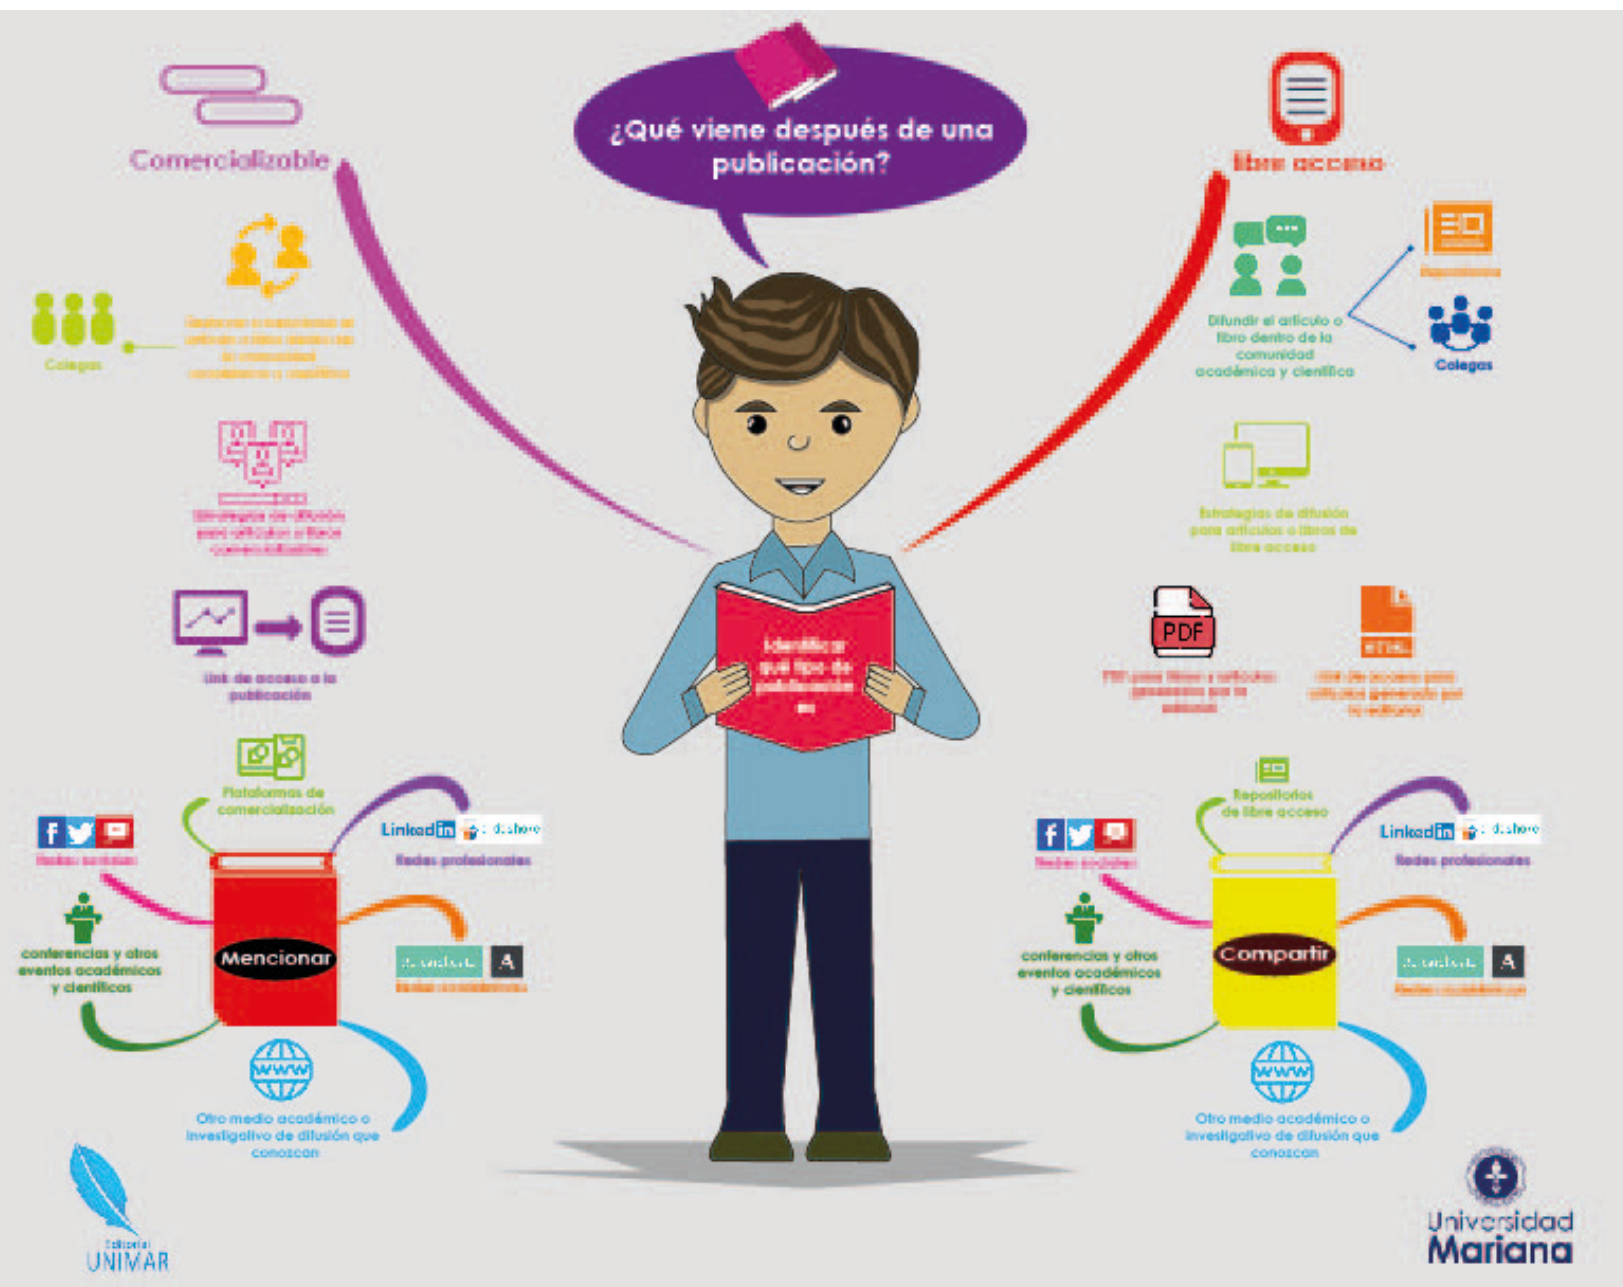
¿Qué viene después de una publicación?

Comercializable

Colegas

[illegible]

Estrategias de difusión para artículos o libros comercializables

Link de acceso a la publicación

Plataformas de comercialización

Redes sociales

LinkedIn slideshare

Redes profesionales

Mencionar

conferencias y otros eventos académicos y científicos

Academia.edu A

Redes académicas

Otro medio académico o investigativo de difusión que conozcan

Identificar qué tipo de publicación es

Libre acceso

Difundir el artículo o libro dentro de la comunidad académica y científica

Repositorios

Colegas

Estrategias de difusión para artículos o libros de libre acceso

PDF

PDF para libros y artículos generados por la editorial

HTML

Link de acceso para artículos generado por la editorial

Repositorios de libre acceso

Redes sociales

LinkedIn slideshare

Redes profesionales

Compartir

conferencias y otros eventos académicos y científicos

Academia.edu A

Redes académicas

Otro medio académico o investigativo de difusión que conozcan

Editorial UNIMAR

Universidad Mariana